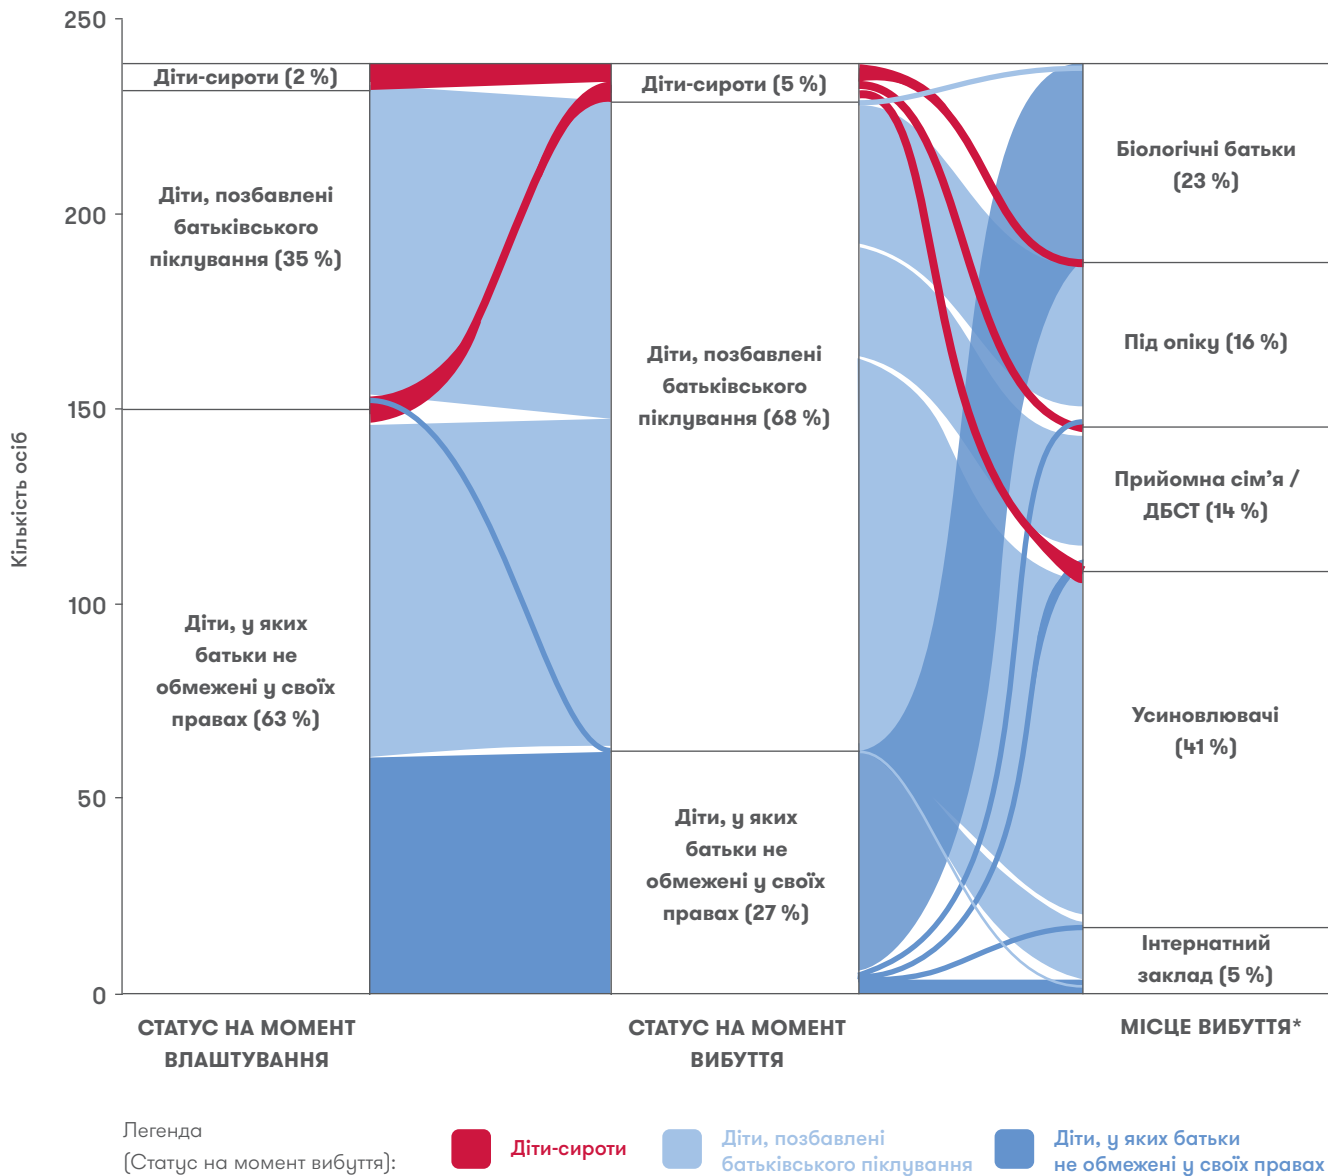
250
200
150
100
50
0

Кількість осіб

Діти-сироти (2 %)

Діти, позбавлені батьківського піклування (35 %)

Діти, у яких батьки не обмежені у своїх правах (63 %)

Діти-сироти (5 %)

Діти, позбавлені батьківського піклування (68 %)

Діти, у яких батьки не обмежені у своїх правах (27 %)

Біологічні батьки (23 %)

Під опіку (16 %)

Прийомна сім'я / ДБСТ (14 %)

Усиновлювачі (41 %)

Інтернатний заклад (5 %)

СТАТУС НА МОМЕНТ ВЛАШТУВАННЯ

СТАТУС НА МОМЕНТ ВИБУТТЯ

МІСЦЕ ВИБУТТЯ*

Легенда (Статус на момент вибуття):

Діти-сироти

Діти, позбавлені батьківського піклування

Діти, у яких батьки не обмежені у своїх правах